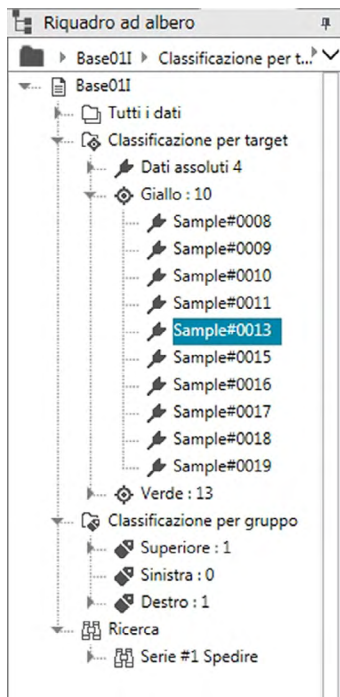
Riquadro ad albero

Base01I ▸ Classificazione per t...

Base01I
Tutti i dati
Classificazione per target
Dati assoluti 4
Giallo : 10
Sample#0008
Sample#0009
Sample#0010
Sample#0011
Sample#0013
Sample#0015
Sample#0016
Sample#0017
Sample#0018
Sample#0019
Verde : 13
Classificazione per gruppo
Superiore : 1
Sinistra : 0
Destro : 1
Ricerca
Serie #1 Spedire